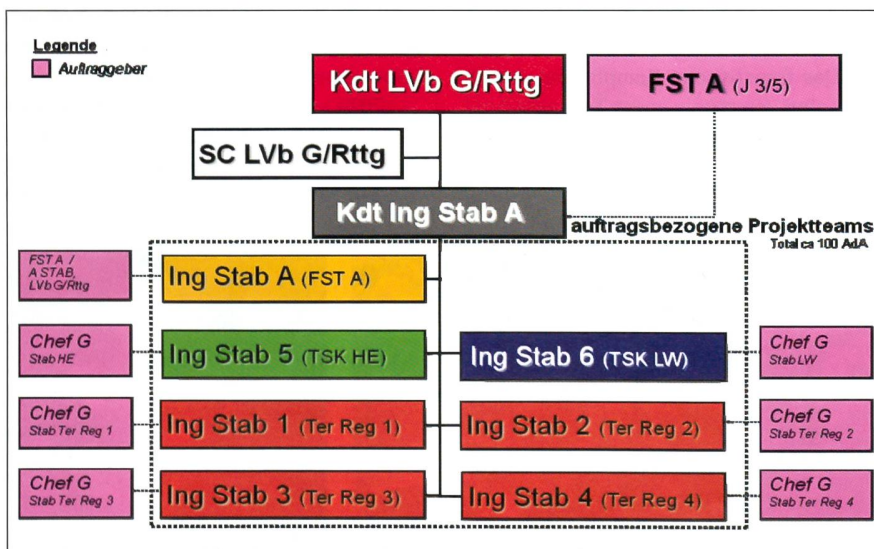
Legende
Auftraggeber

Kdt LVb G/Rttg

FST A (J 3/5)

SC LVb G/Rttg

Kdt Ing Stab A

auftragsbezogene Projektteams
Total ca 100 AdA

FST A / A STAB, LVb G/Rttg

Ing Stab A (FST A)

Chef G Stab HE

Ing Stab 5 (TSK HE)

Ing Stab 6 (TSK LW)

Chef G Stab LW

Chef G Stab Ter Reg 1

Ing Stab 1 (Ter Reg 1)

Ing Stab 2 (Ter Reg 2)

Chef G Stab Ter Reg 2

Chef G Stab Ter Reg 3

Ing Stab 3 (Ter Reg 3)

Ing Stab 4 (Ter Reg 4)

Chef G Stab Ter Reg 4